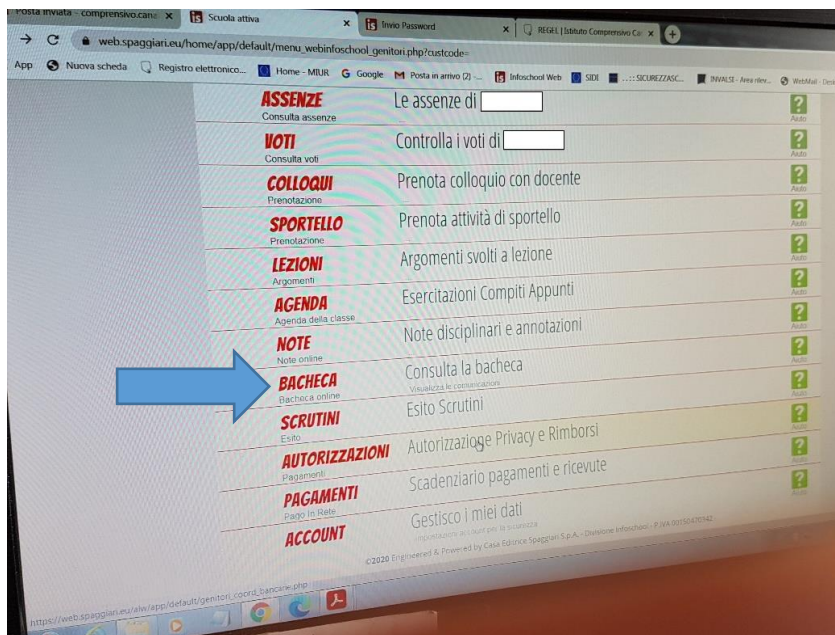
Posta inviata - comprensivo.cana × Scuola attiva × Invio Password × REGEL | Istituto Comprensivo Ca ×

web.spaggiari.eu/home/app/default/menu_webinfoschool_genitori.php?custcode=

App Nuova scheda Registro elettronico... Home - MIUR Google Posta in arrivo (2) - ... Infoschool Web SIDI ...::: SICUREZZASC... INVALSI - Area riserv... WebMail - Desk

ASSENZE
Consulta assenze
Le assenze di

VOTI
Consulta voti
Controlla i voti di

COLLOQUI
Prenotazione
Prenota colloquio con docente

SPORTELLO
Prenotazione
Prenota attività di sportello

LEZIONI
Argomenti
Argomenti svolti a lezione

AGENDA
Agenda della classe
Esercitazioni Compiti Appunti

NOTE
Note online
Note disciplinari e annotazioni

BACHECA
Bacheca online
Consulta la bacheca
Visualizza le comunicazioni

SCRUTINI
Esito
Esito Scrutini

AUTORIZZAZIONI
Pagamenti
Autorizzazione Privacy e Rimborsi

PAGAMENTI
Pago In Rete
Scadenziario pagamenti e ricevute

ACCOUNT
Gestisco i miei dati
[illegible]

? Aiuto
? Aiuto
? Aiuto
? Aiuto
? Aiuto
? Aiuto
? Aiuto
? Aiuto
? Aiuto
? Aiuto
? Aiuto

©2020 Engineered & Powered by Casa Editrice Spaggiari S.p.A. - Divisione Infoschool - P.IVA 00150470342

https://web.spaggiari.eu/aiw/app/default/genitori_coord_bacheca.php